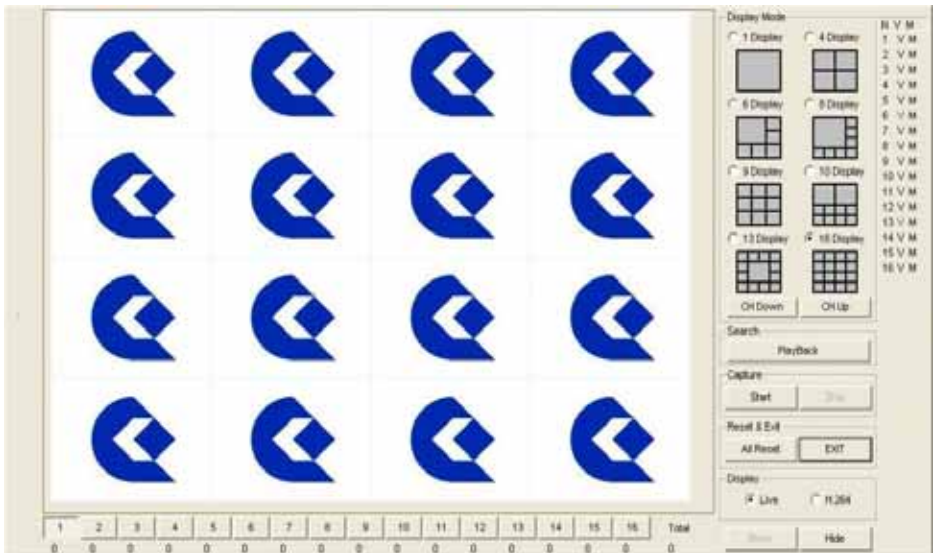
Display Mode
1 Display
4 Display
6 Display
8 Display
9 Display
10 Display
13 Display
16 Display
CH Down
CH Up

N V M
1 V M
2 V M
3 V M
4 V M
5 V M
6 V M
7 V M
8 V M
9 V M
10 V M
11 V M
12 V M
13 V M
14 V M
15 V M
16 V M

Search
PlayBack

Capture
Start
Stop

Reset & Exit
All Reset
EXIT

Display
Live
H.264

| 1 | 2 | 3 | 4 | 5 | 6 | 7 | 8 | 9 | 10 | 11 | 12 | 13 | 14 | 15 | 16 | Total |
|---|---|---|---|---|---|---|---|---|---|---|---|---|---|---|---|---|
| 0 | 0 | 0 | 0 | 0 | 0 | 0 | 0 | 0 | 0 | 0 | 0 | 0 | 0 | 0 | 0 | 0 |

Show
Hide